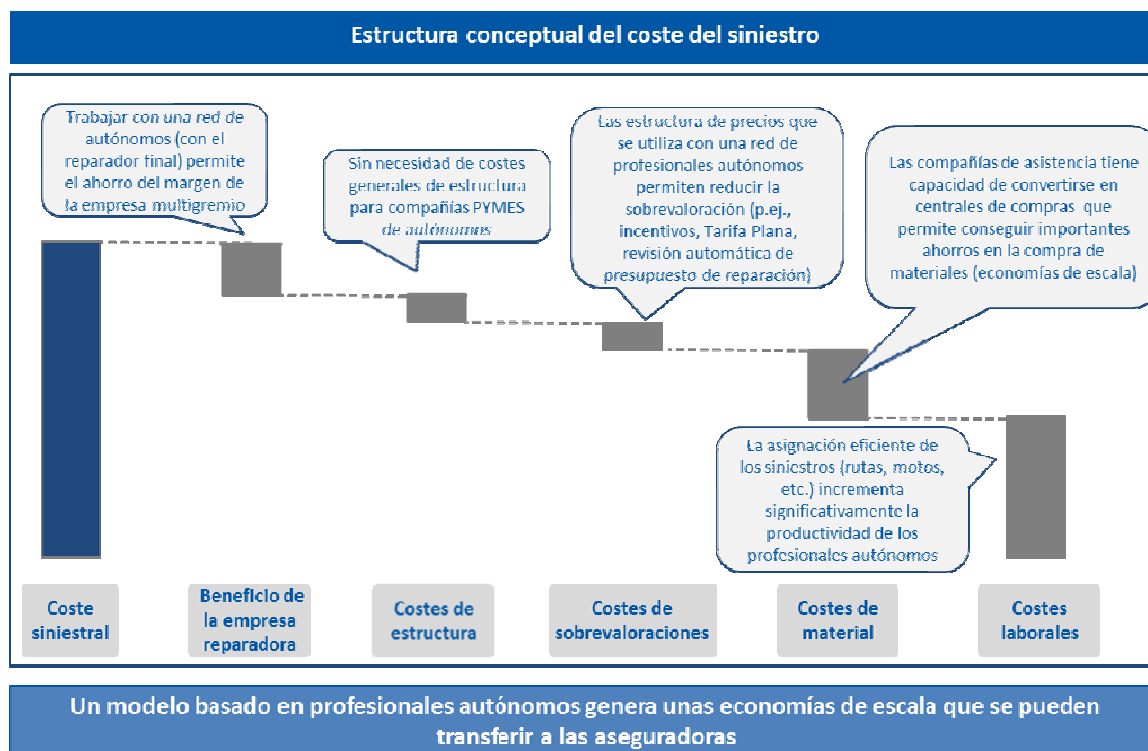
Estructura conceptual del coste del siniestro

Trabajar con una red de autónomos (con el reparador final) permite el ahorro del margen de la empresa multigremio

Sin necesidad de costes generales de estructura para compañías PYMES de autónomos

Las estructura de precios que se utiliza con una red de profesionales autónomos permiten reducir la sobrevaloración (p.ej., incentivos, Tarifa Plana, revisión automática de presupuesto de reparación)

Las compañías de asistencia tiene capacidad de convertirse en centrales de compras que permite conseguir importantes ahorros en la compra de materiales (economías de escala)

La asignación eficiente de los siniestros (rutas, motos, etc.) incrementa significativamente la productividad de los profesionales autónomos

Coste siniestral

Beneficio de la empresa reparadora

Costes de estructura

Costes de sobrevaloraciones

Costes de material

Costes laborales

Un modelo basado en profesionales autónomos genera unas economías de escala que se pueden transferir a las aseguradoras